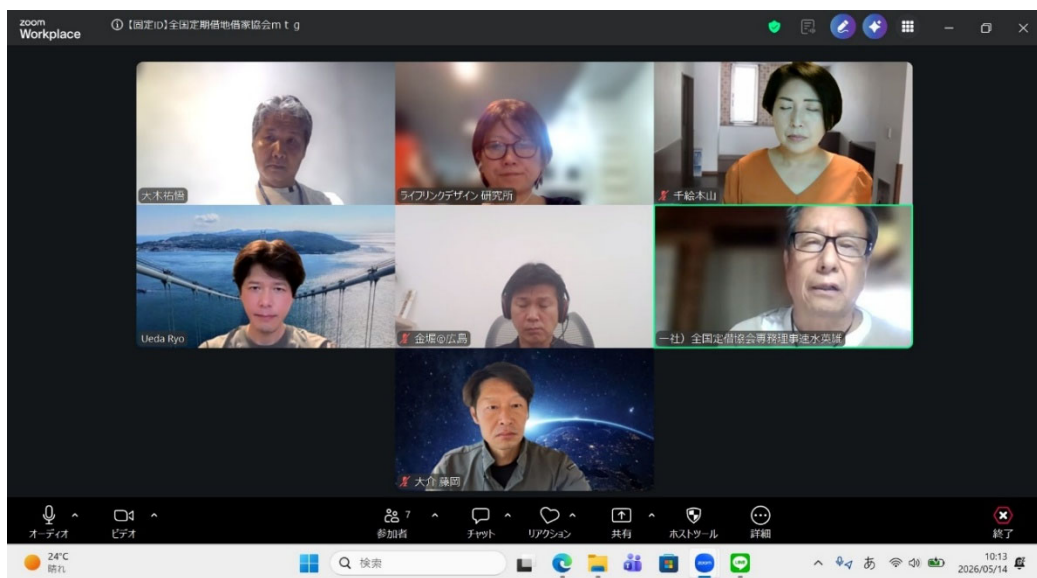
zoom Workplace

【固定ID】全国定期借地借家協会ｍｔｇ

大木祐悟

ライフリンクデザイン 研究所

千絵本山

Ueda Ryo

金堀@広島

一社）全国定借協会専務理事速水英男

大介 藤岡

オーディオ

ビデオ

参加者 7

チャット

リアクション

共有

ホストツール

詳細

終了

24°C
晴れ

検索

あ

10:13
2026/05/14